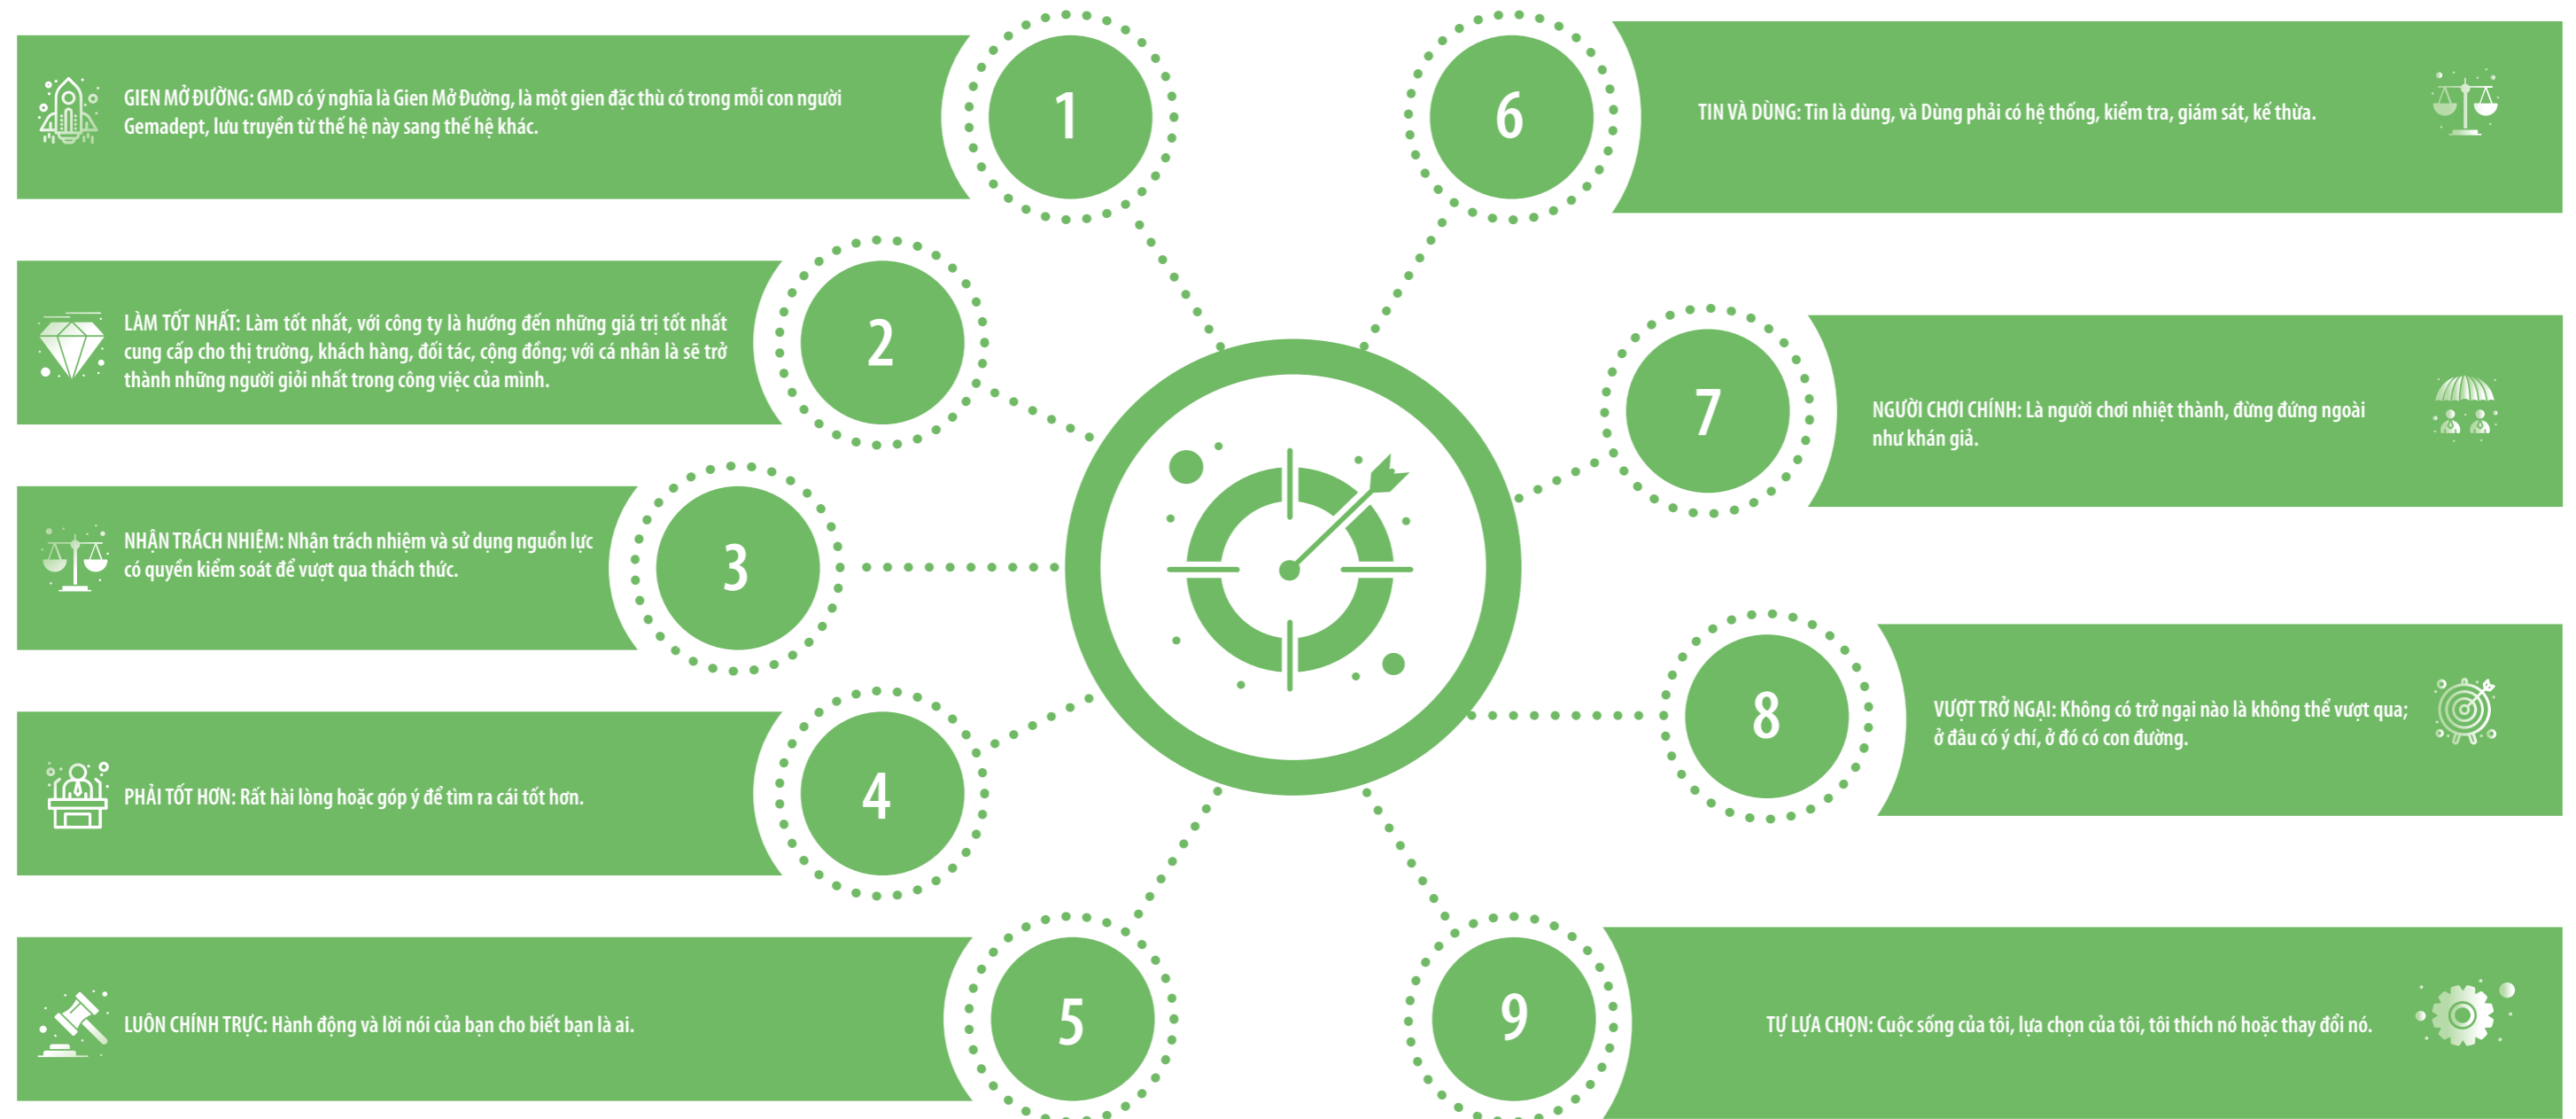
GIEN MỞ ĐƯỜNG: GMD có ý nghĩa là Gien Mở Đường, là một gien đặc thù có trong mỗi con người Gemadept, lưu truyền từ thế hệ này sang thế hệ khác.

1

LÀM TỐT NHẤT: Làm tốt nhất, với công ty là hướng đến những giá trị tốt nhất cung cấp cho thị trường, khách hàng, đối tác, cộng đồng; với cá nhân là sẽ trở thành những người giỏi nhất trong công việc của mình.

2

NHẬN TRÁCH NHIỆM: Nhận trách nhiệm và sử dụng nguồn lực có quyền kiểm soát để vượt qua thách thức.

3

PHẢI TỐT HƠN: Rất hài lòng hoặc góp ý để tìm ra cái tốt hơn.

4

LUÔN CHÍNH TRỰC: Hành động và lời nói của bạn cho biết bạn là ai.

5

6

TIN VÀ DÙNG: Tin là dùng, và Dùng phải có hệ thống, kiểm tra, giám sát, kế thừa.

7

NGƯỜI CHƠI CHÍNH: Là người chơi nhiệt thành, đừng đứng ngoài như khán giả.

8

VƯỢT TRỞ NGẠI: Không có trở ngại nào là không thể vượt qua; ở đâu có ý chí, ở đó có con đường.

9

TỰ LỰA CHỌN: Cuộc sống của tôi, lựa chọn của tôi, tôi thích nó hoặc thay đổi nó.